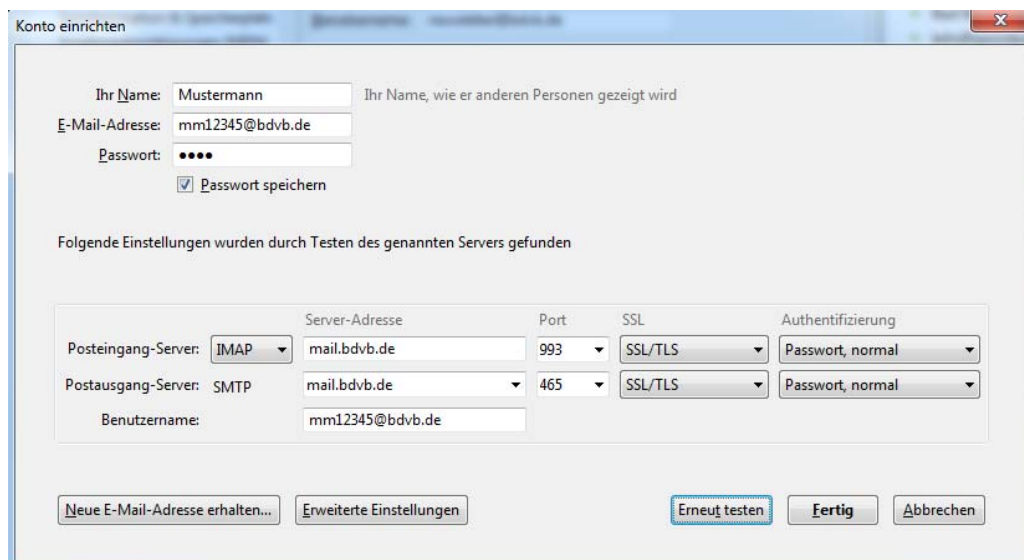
Konto einrichten

Ihr Name: Mustermann Ihr Name, wie er anderen Personen gezeigt wird
E-Mail-Adresse: mm12345@bdvb.de
Passwort: ••••
Passwort speichern

Folgende Einstellungen wurden durch Testen des genannten Servers gefunden

| | | Server-Adresse | Port | SSL | Authentifizierung |
|---|---|---|---|---|---|
| Posteingang-Server: | IMAP | mail.bdvb.de | 993 | SSL/TLS | Passwort, normal |
| Postausgang-Server: | SMTP | mail.bdvb.de | 465 | SSL/TLS | Passwort, normal |
| Benutzername: | | mm12345@bdvb.de | | | |

Neue E-Mail-Adresse erhalten... Erweiterte Einstellungen Erneut testen Fertig Abbrechen